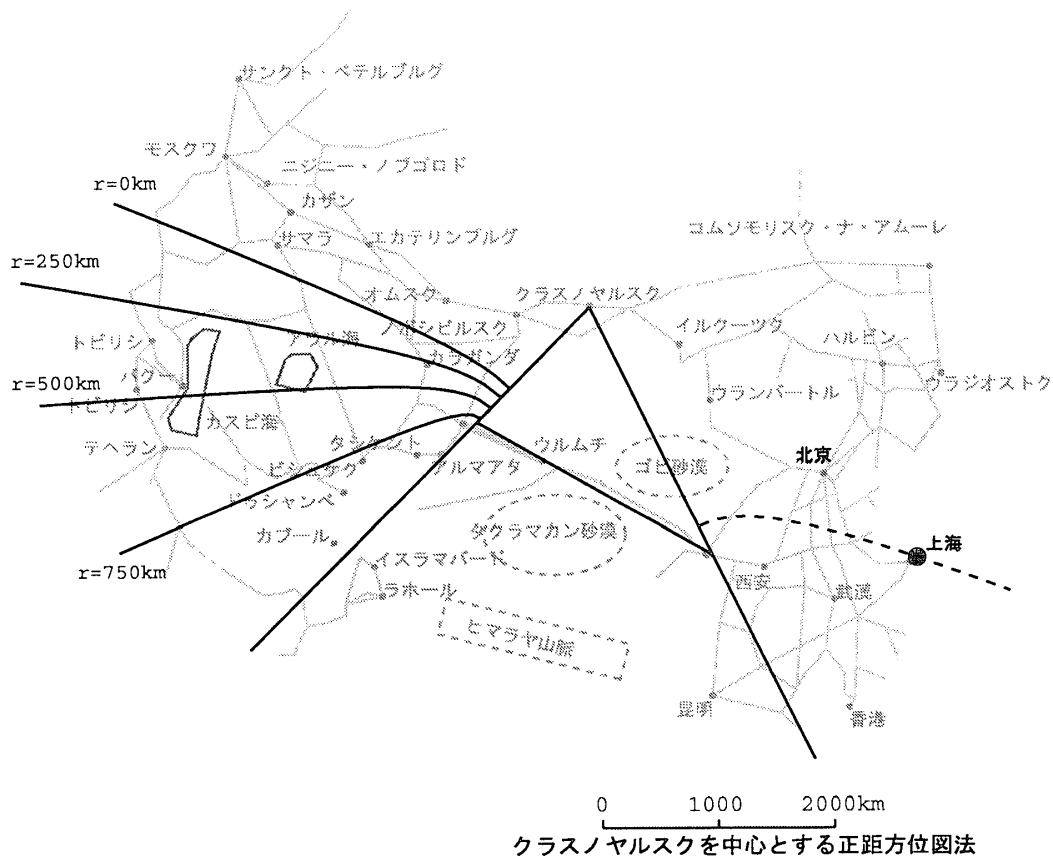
サンクト・ペテルブルグ
モスクワ
ニジニー・ノブゴロド
r=0km
カザン
サマラ
エカテリンブルグ
コムソモリスク・ナ・アムーレ
r=250km
オムスク
クラスノヤルスク
ノボシビルスク
イルクーツク
ハルビン
トビリシ
アラル海
カラガンダ
バクー
r=500km
トビリシ
ウラジオストク
ウランバートル
カスピ海
タシケント
テヘラン
ウルムチ
アルマアタ
ゴビ砂漠
北京
ビシュケク
ドゥシャンベ
タクラマカン砂漠
上海
カブール
r=750km
イスラマバード
西安
武漢
ラホール
ヒマラヤ山脈
昆明
香港
0
1000
2000km
クラスノヤルスクを中心とする正距方位図法